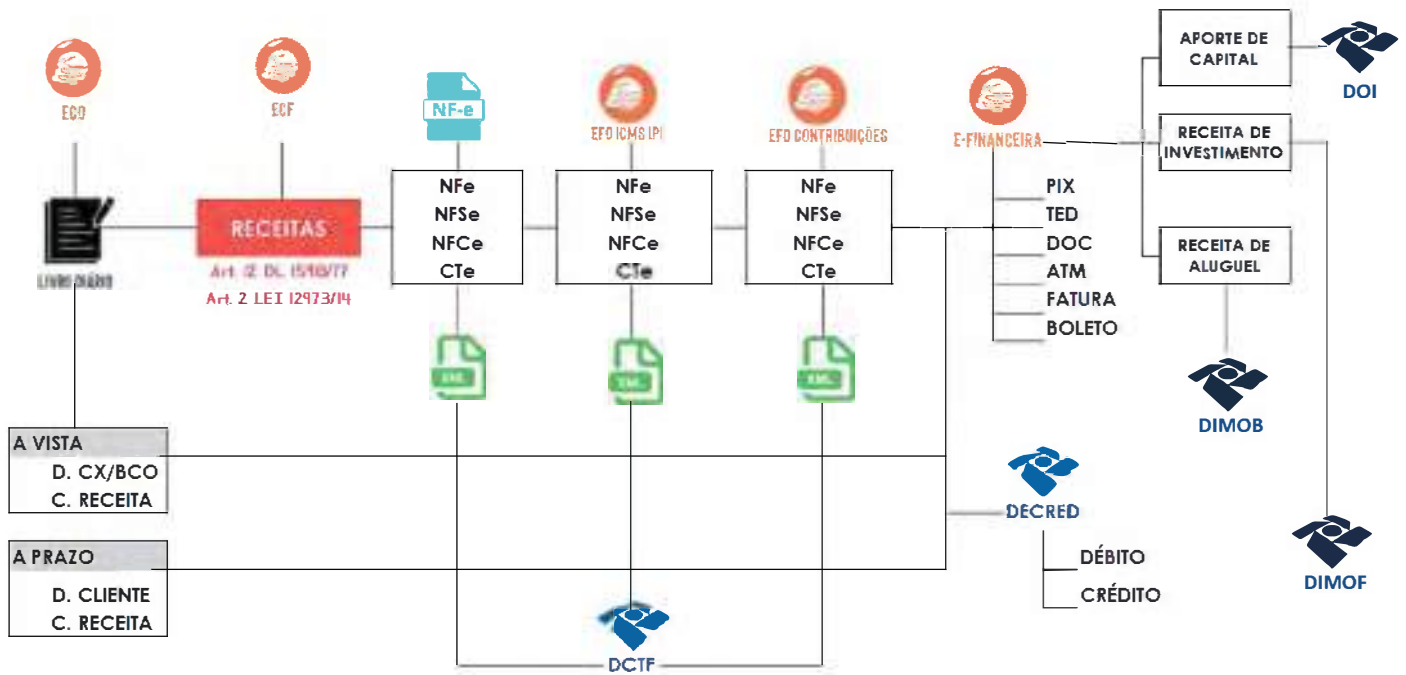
ECD

ECF

NF-e

EFD ICMS IPI

EFD CONTRIBUIÇÕES

E-FINANCEIRA

APORTE DE CAPITAL

DOI

RECEITA DE INVESTIMENTO

RECEITA DE ALUGUEL

LIVRO DIÁRIO

RECEITAS

Art. 12 DL 1598/77

Art. 2 LEI 12973/14

NFe
NFSe
NFCe
CTe

NFe
NFSe
NFCe
CTe

NFe
NFSe
NFCe
CTe

PIX
TED
DOC
ATM
FATURA
BOLETO

XML

XML

XML

DIMOB

A VISTA
D. CX/BCO
C. RECEITA

DECRED

DÉBITO
CRÉDITO

A PRAZO
D. CLIENTE
C. RECEITA

DIMOF

DCTF